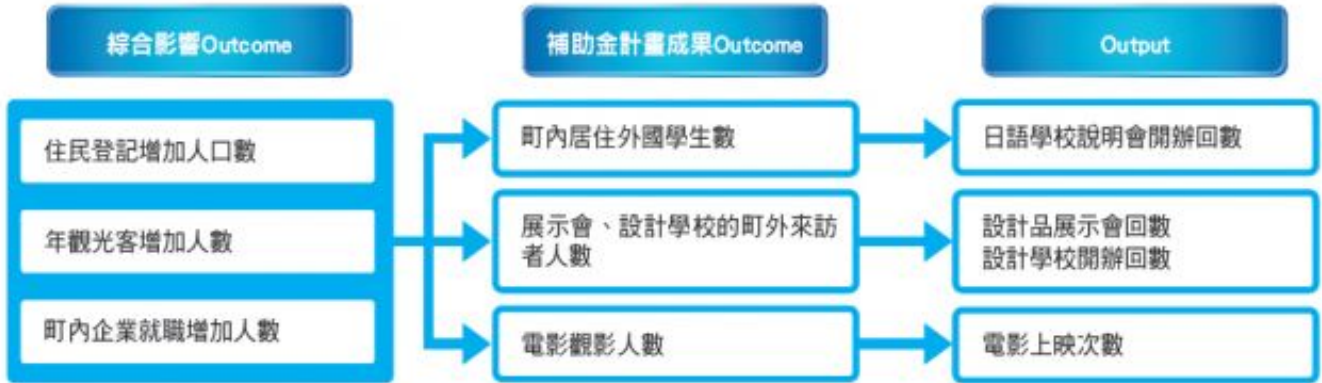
綜合影響Outcome

補助金計畫成果Outcome

Output

住民登記增加人口數

年觀光客增加人數

町內企業就職增加人數

町內居住外國學生數

展示會、設計學校的町外來訪者人數

電影觀影人數

日語學校說明會開辦回數

設計品展示會回數
設計學校開辦回數

電影上映次數